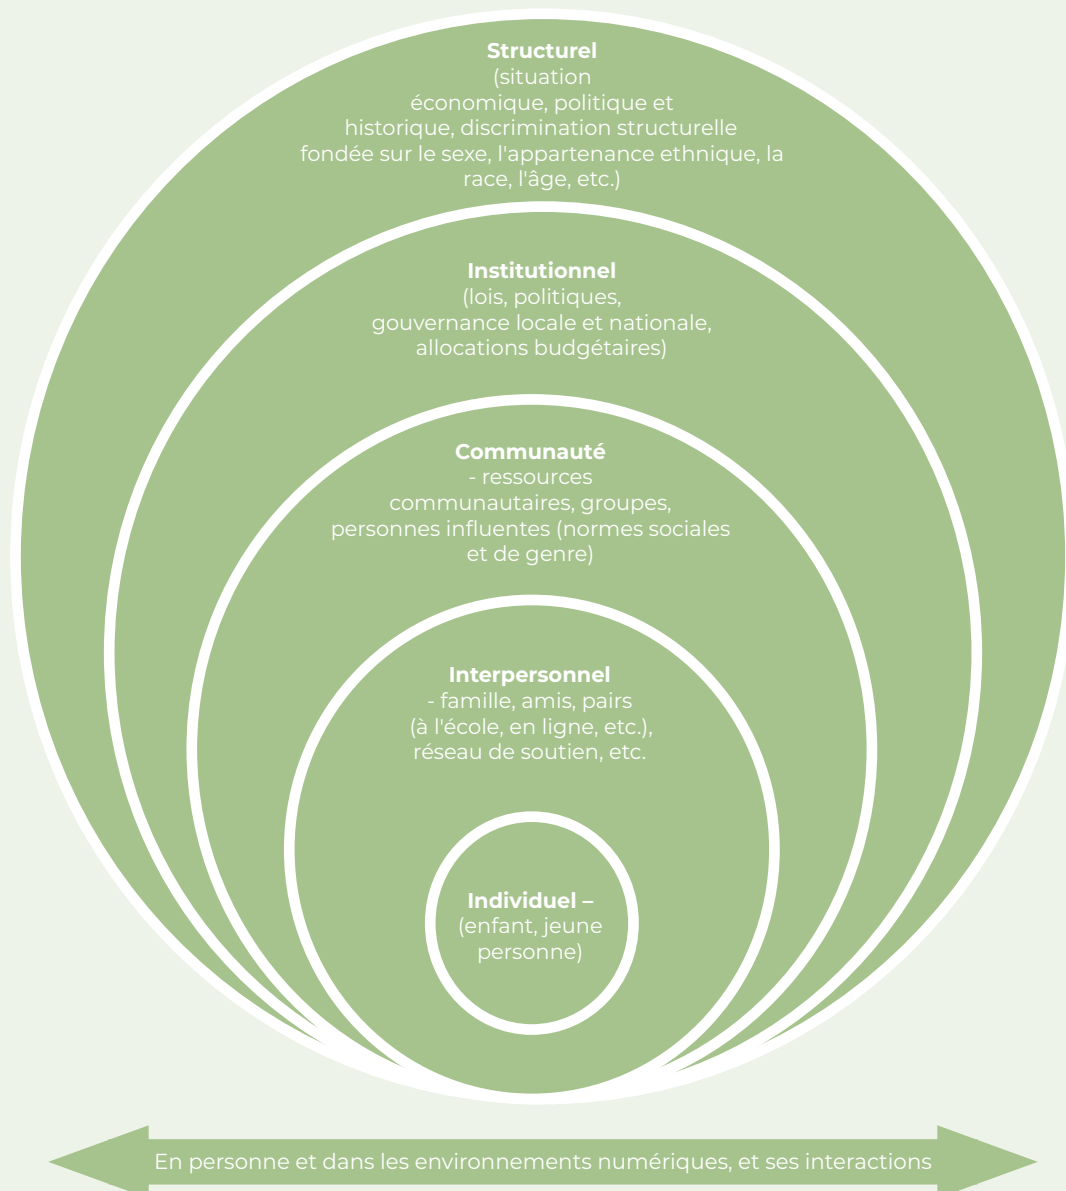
Structurel
(situation économique, politique et historique, discrimination structurelle fondée sur le sexe, l'appartenance ethnique, la race, l'âge, etc.)

Institutionnel
(lois, politiques, gouvernance locale et nationale, allocations budgétaires)

Communauté
- ressources communautaires, groupes, personnes influentes (normes sociales et de genre)

Interpersonnel
- famille, amis, pairs (à l'école, en ligne, etc.), réseau de soutien, etc.

Individuel –
(enfant, jeune personne)

En personne et dans les environnements numériques, et ses interactions